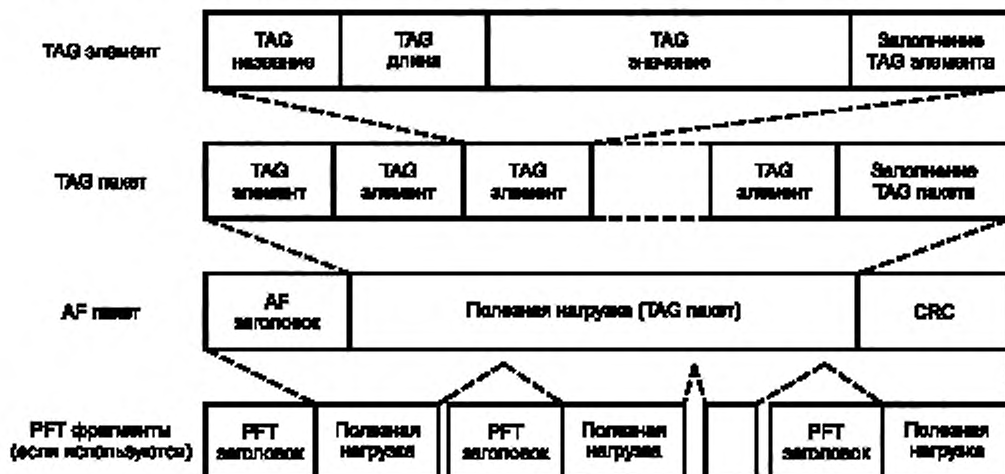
TAG элемент

TAG название

TAG длина

TAG значение

Заполнение TAG элемента

TAG пакет

TAG элемент

TAG элемент

TAG элемент

TAG элемент

Заполнение TAG пакета

AF пакет

AF заголовок

Полезная нагрузка (TAG пакет)

CRC

PFT фрагменты (если используются)

PFT заголовок

Полезная нагрузка

PFT заголовок

Полезная нагрузка

PFT заголовок

Полезная нагрузка